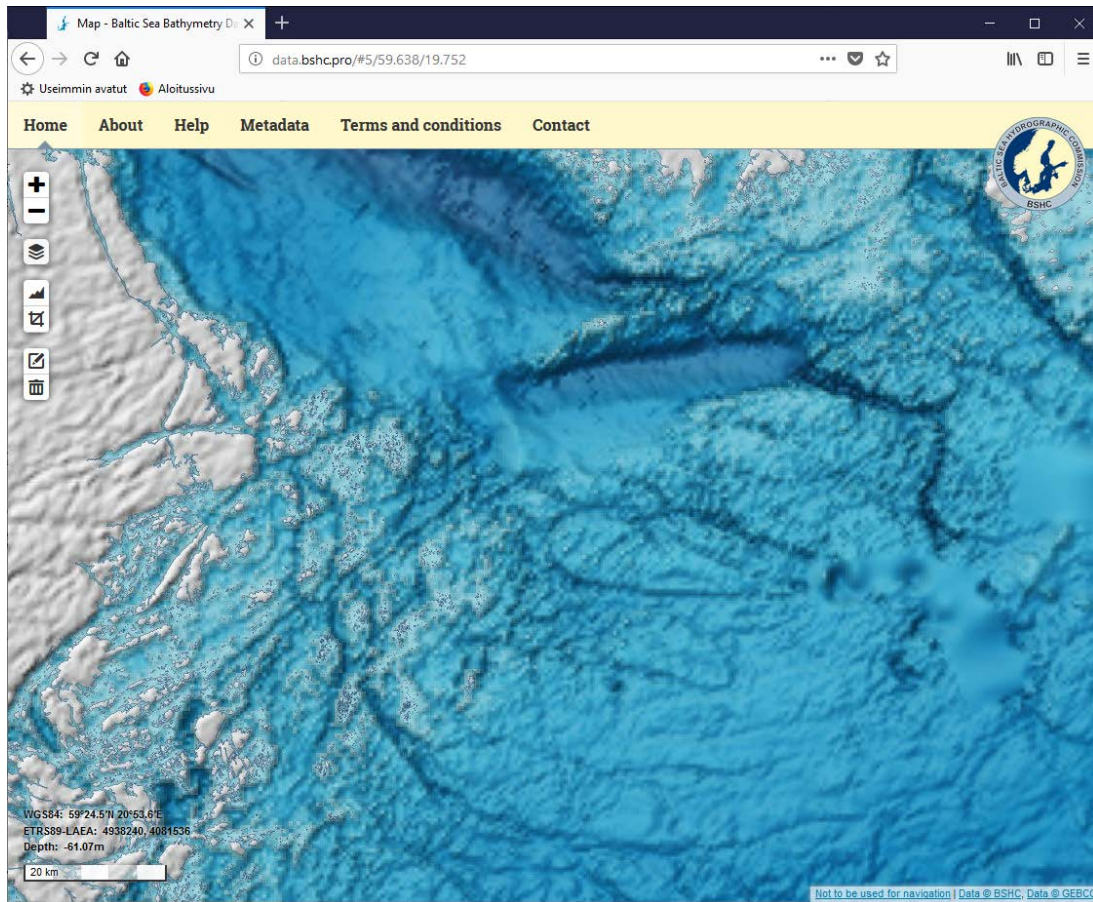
Map - Baltic Sea Bathymetry Da

data.bshc.pro/#5/59.638/19.752

Useimmin avatut Aloitussivu

Home About Help Metadata Terms and conditions Contact

BALTIC SEA HYDROGRAPHIC COMMISSION BSHC

WGS84: 59°24.5'N 20°53.6'E
ETRS89-LAEA: 4938240, 4081536
Depth: -61.07m

20 km

Not to be used for navigation | Data © BSHC, Data © GEBC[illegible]